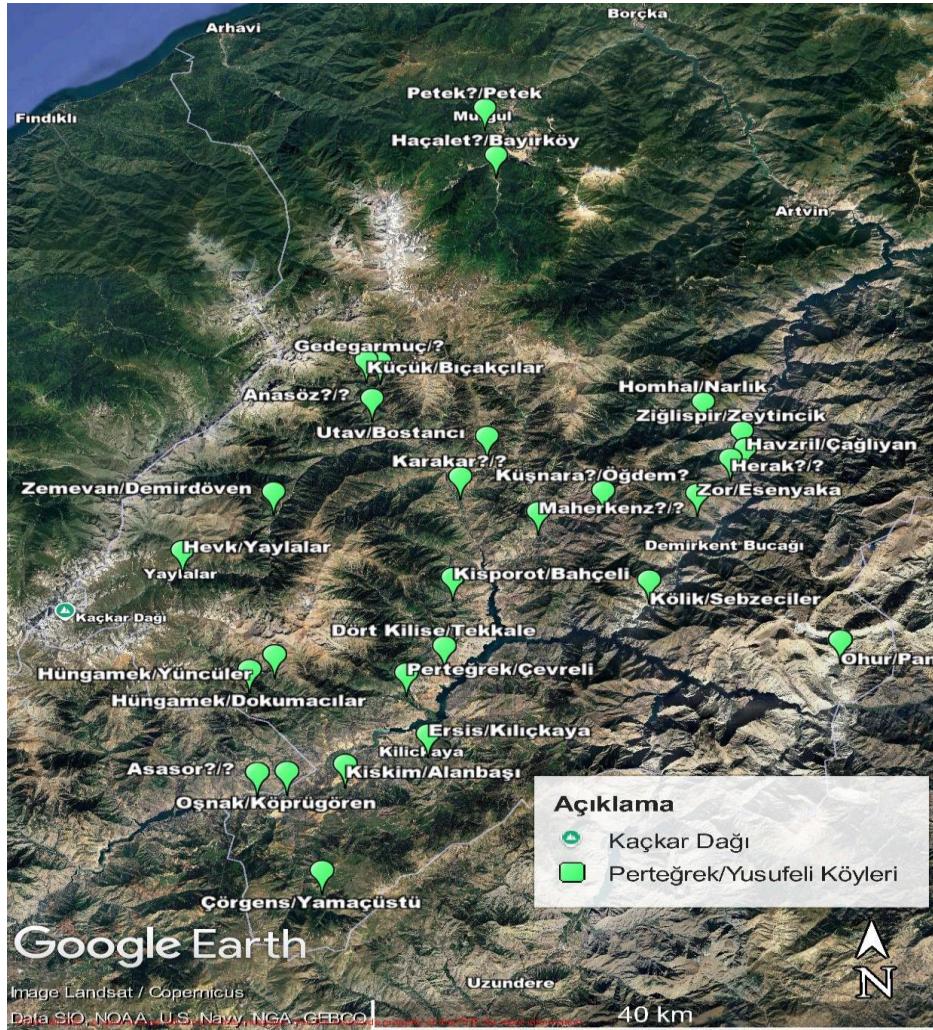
Arhavi
Borçka
Fındıklı
Petek?/Petek
Muğgul
Haçalet?/Bayırköy
Artvin
Gedegarmuç/?
Küçük/Bıçakçılar
Anasöz?/?
Homhal/Narlık
Ziğlispir/Zeytincik
Utav/Bostancı
Havzril/Çağlıyan
Karakar?/?
Herak?/?
Küşnara?/Öğdem?
Zemevan/Demirdöven
Zor/Esenyaka
Maherkenz?/?
Demirkent Bucağı
Hevk/Yaylalar
Yaylalar
Kisporot/Bahçeli
Kölik/Sebzeciler
Kaçkar Dağı
Dört Kilise/Tekkale
Ohur/Pan
Hüngamek/Yüncüler
Perteğrek/Çevreli
Hüngamek/Dokumacılar
Ersis/Kılıçkaya
Kılıçkaya
Asasor?/?
Kiskim/Alanbaşı
Oşnak/Köprügören
Açıklama
Kaçkar Dağı
Perteğrek/Yusufeli Köyleri
Çorgens/Yamaçüstü
Google Earth
Uzundere
N
Image Landsat / Copernicus
Data SIO, NOAA, U.S. Navy, NGA, GEBCO
40 km